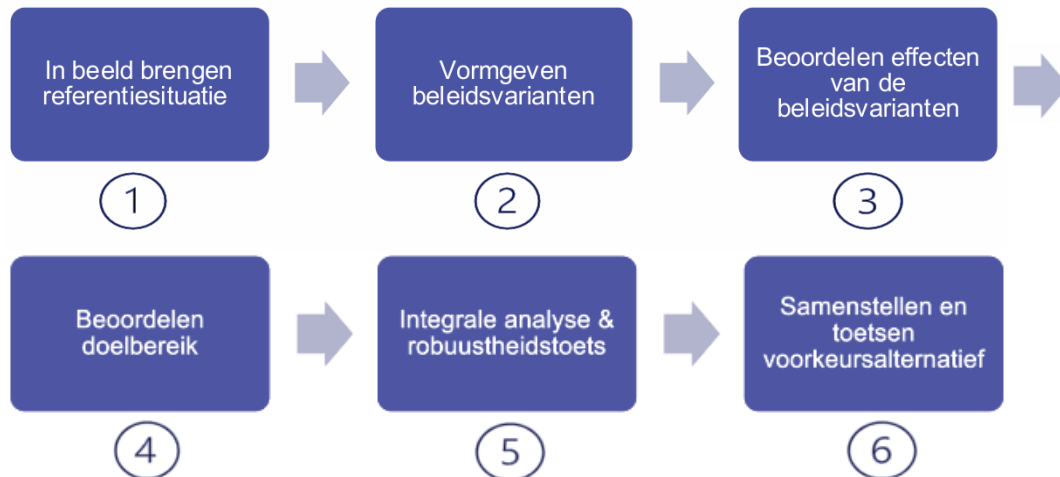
In beeld brengen referentiesituatie

1

Vormgeven beleidsvarianten

2

Beoordelen effecten van de beleidsvarianten

3

Beoordelen doelbereik

4

Integrale analyse & robuustheidstoets

5

Samenstellen en toetsen voorkeursalternatief

6